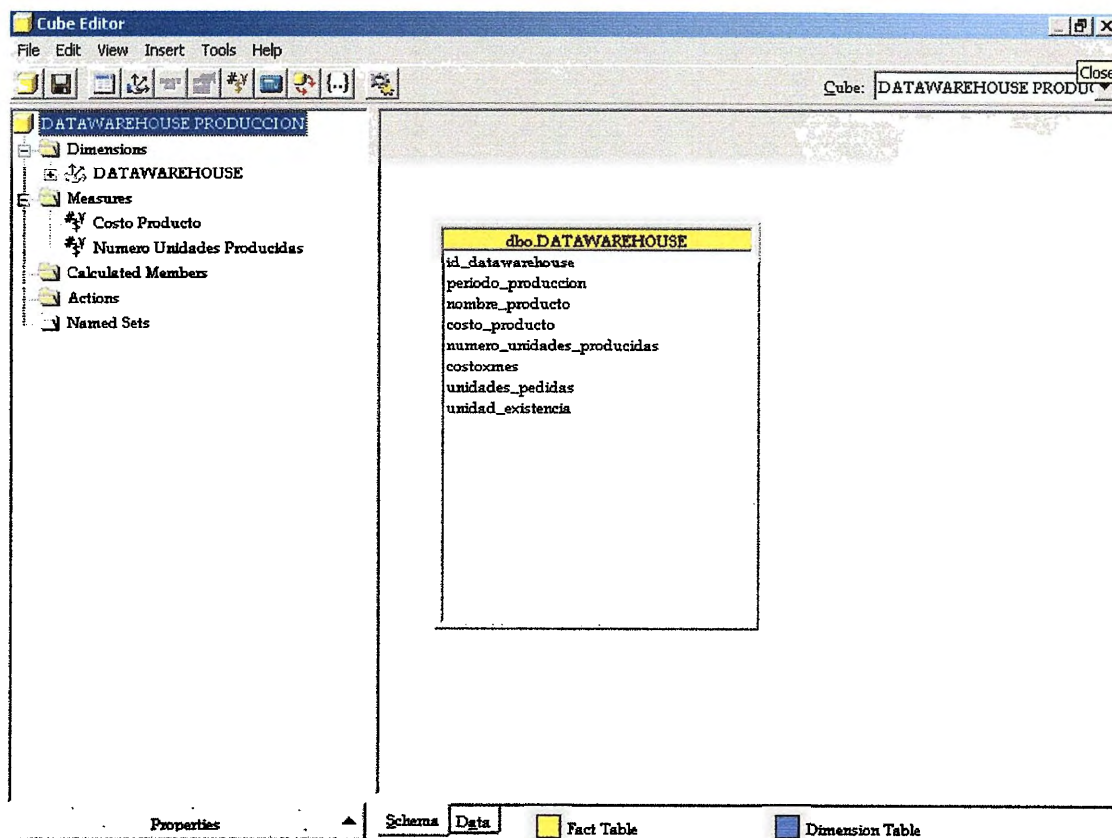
Cube Editor

File Edit View Insert Tools Help

Close

Cube: DATAWAREHOUSE PRODUC

DATAWAREHOUSE PRODUCCION
Dimensions
DATAWAREHOUSE
Measures
Costo Producto
Numero Unidades Producidas
Calculated Members
Actions
Named Sets

dbo.DATAWAREHOUSE
id_datawarehouse
periodo_produccion
nombre_producto
costo_producto
numero_unidades_producidas
costoxmes
unidades_pedidas
unidad_existencia

Properties

Schema Data

Fact Table

Dimension Table